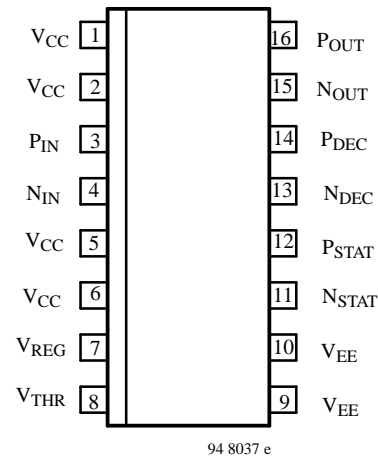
$V_{CC}$ 1
$V_{CC}$ 2
$P_{IN}$ 3
$N_{IN}$ 4
$V_{CC}$ 5
$V_{CC}$ 6
$V_{REG}$ 7
$V_{THR}$ 8

16 $P_{OUT}$
15 $N_{OUT}$
14 $P_{DEC}$
13 $N_{DEC}$
12 $P_{STAT}$
11 $N_{STAT}$
10 $V_{EE}$
9 $V_{EE}$

94 8037 e